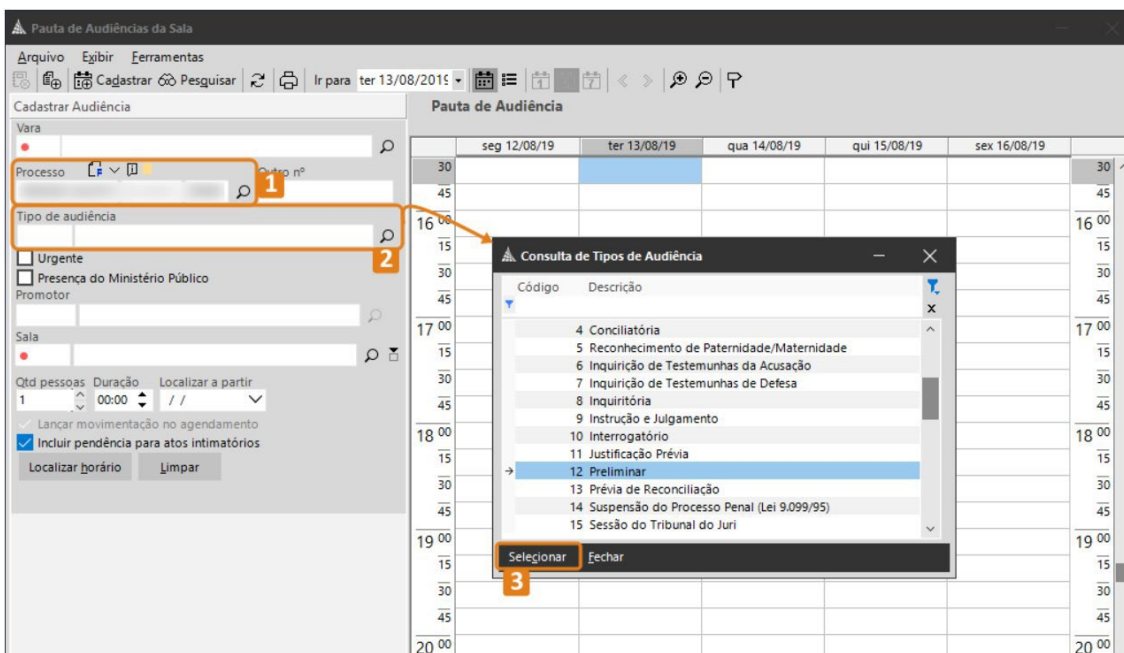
Pauta de Audiências da Sala

Arquivo Exibir Ferramentas

Cadastrar Pesquisar Ir para ter 13/08/2019

Cadastrar Audiência

Vara

Processo Outro nº

1

Tipo de audiência

2

Urgente

Presença do Ministério Público

Promotor

Sala

Qtd pessoas Duração Localizar a partir

1 00:00 / /

Lançar movimentação no agendamento

Incluir pendência para atos intimatórios

Localizar horário Limpar

Pauta de Audiência

| | seg 12/08/19 | ter 13/08/19 | qua 14/08/19 | qui 15/08/19 | sex 16/08/19 |
|---|---|---|---|---|---|
| 30 | | | | | |
| 45 | | | | | |
| $16^{00}$ | | | | | |
| 15 | | | | | |
| 30 | | | | | |
| 45 | | | | | |
| $17^{00}$ | | | | | |
| 15 | | | | | |
| 30 | | | | | |
| 45 | | | | | |
| $18^{00}$ | | | | | |
| 15 | | | | | |
| 30 | | | | | |
| 45 | | | | | |
| $19^{00}$ | | | | | |
| 15 | | | | | |
| 30 | | | | | |
| 45 | | | | | |
| $20^{00}$ | | | | | |

Consulta de Tipos de Audiência

| Código | Descrição |
|---|---|
| 4 | Conciliatória |
| 5 | Reconhecimento de Paternidade/Maternidade |
| 6 | Inquirição de Testemunhas da Acusação |
| 7 | Inquirição de Testemunhas de Defesa |
| 8 | Inquiritória |
| 9 | Instrução e Julgamento |
| 10 | Interrogatório |
| 11 | Justificação Prévia |
| 12 | Preliminar |
| 13 | Prévia de Reconciliação |
| 14 | Suspensão do Processo Penal (Lei 9.099/95) |
| 15 | Sessão do Tribunal do Juri |

Selecionar Fechar

3